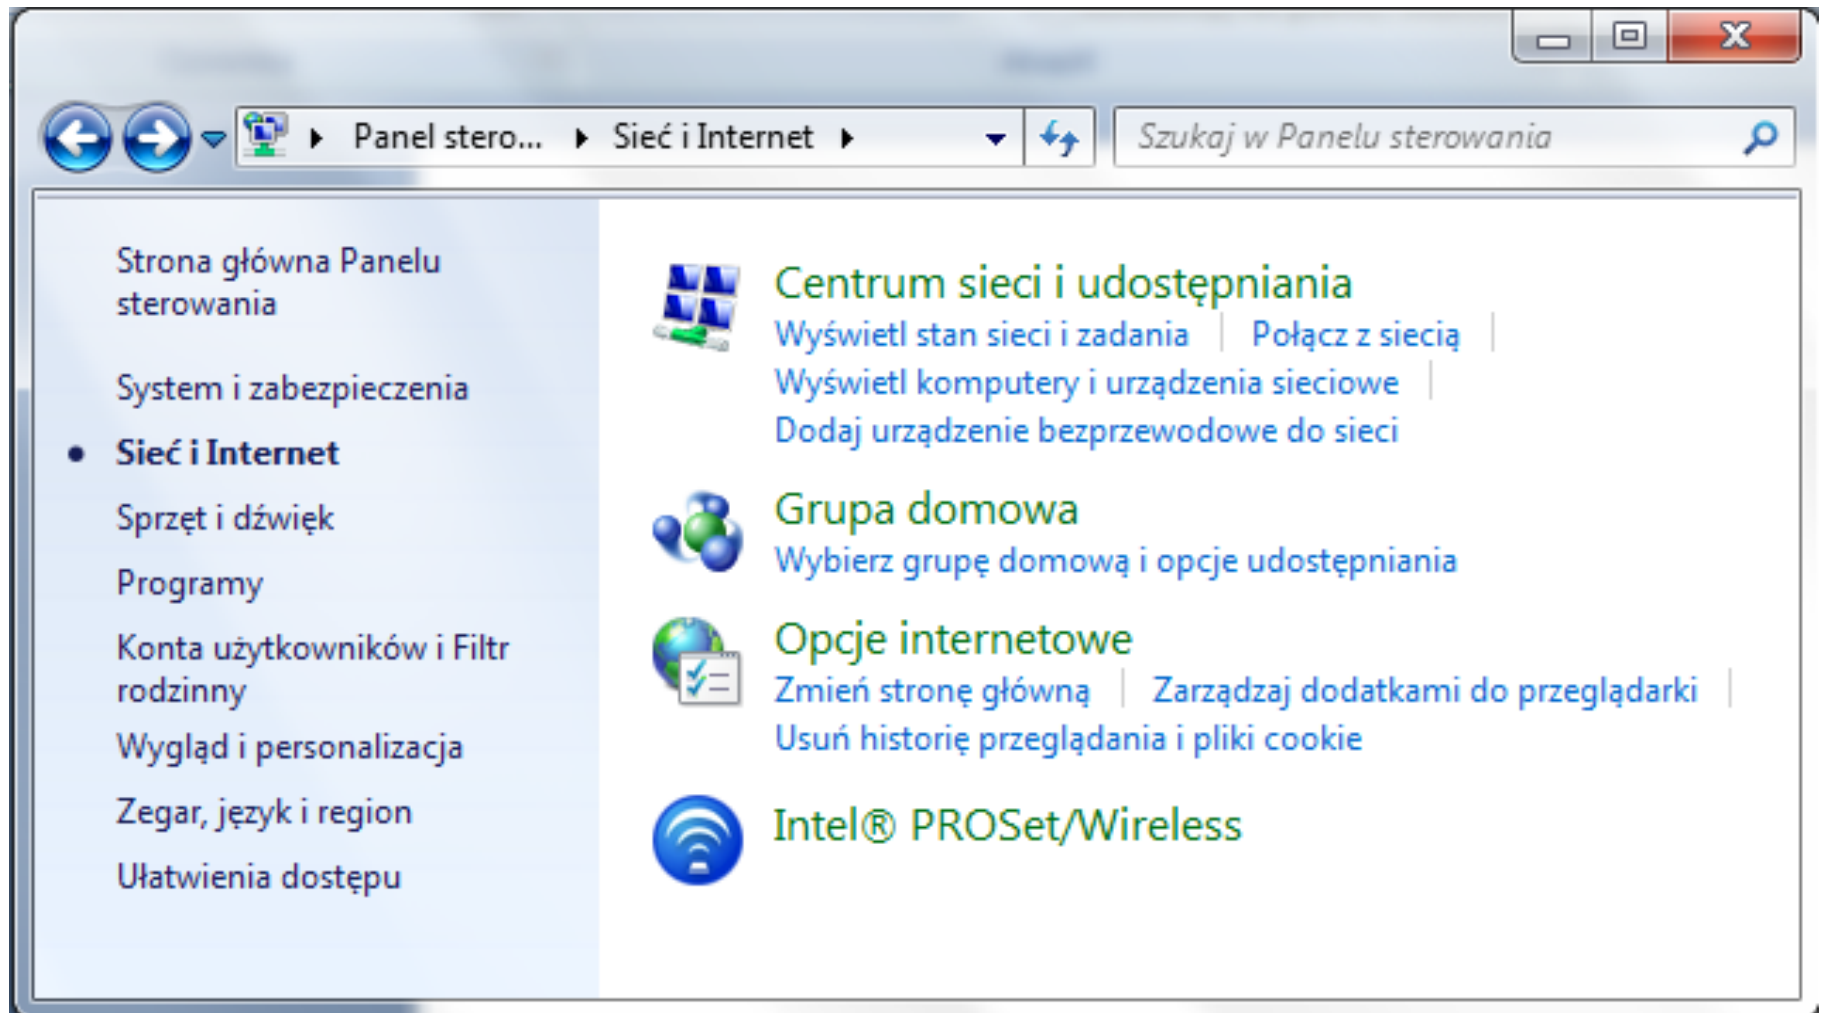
Panel stero... ▸ Sieć i Internet ▸

Szukaj w Panelu sterowania

Strona główna Panelu sterowania

System i zabezpieczenia

Sieć i Internet

Sprzęt i dźwięk

Programy

Konta użytkowników i Filtr rodzinny

Wygląd i personalizacja

Zegar, język i region

Ułatwienia dostępu

Centrum sieci i udostępniania

Wyświetl stan sieci i zadania | Połącz z siecią | Wyświetl komputery i urządzenia sieciowe | Dodaj urządzenie bezprzewodowe do sieci

Grupa domowa

Wybierz grupę domową i opcje udostępniania

Opcje internetowe

Zmień stronę główną | Zarządzaj dodatkami do przeglądarki | Usuń historię przeglądania i pliki cookie

Intel® PROSet/Wireless